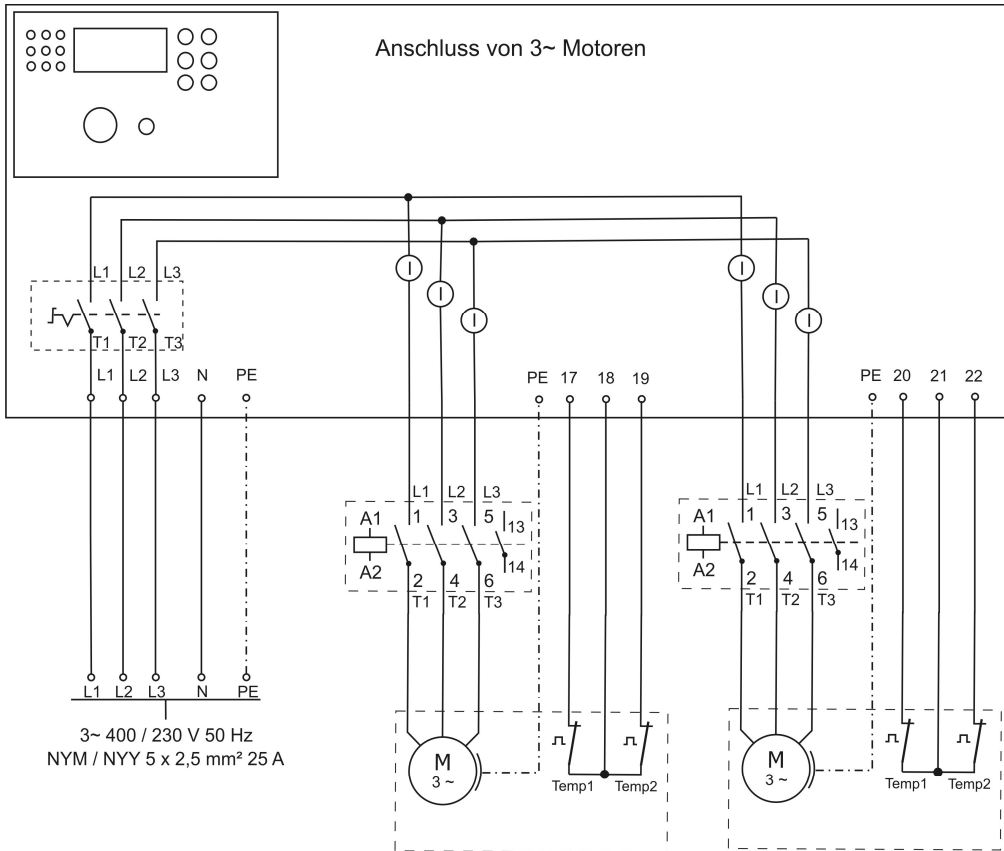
Anschluss von 3~ Motoren

L1 L2 L3
T1 T2 T3
L1 L2 L3 N PE

I I I

PE 17 18 19

L1 L2 L3
A1 1 3 5 13
A2 2 4 6 14
T1 T2 T3

M
3 ~

Temp1 Temp2

I I I

PE 20 21 22

L1 L2 L3
A1 1 3 5 13
A2 2 4 6 14
T1 T2 T3

M
3 ~

Temp1 Temp2

L1 L2 L3 N PE
3~ 400 / 230 V 50 Hz
NYM / NYY 5 x 2,5 mm² 25 A